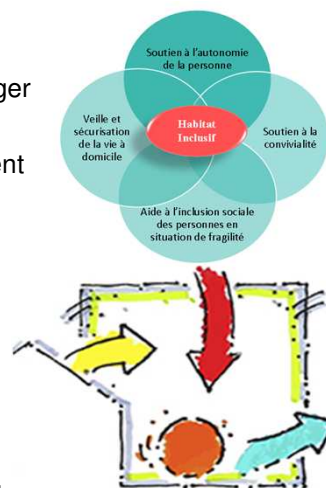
ger

ent

Soutien à l'autonomie de la personne

Veille et sécurisation de la vie à domicile

Habitat Inclusif

Soutien à la convivialité

Aide à l'inclusion sociale des personnes en situation de fragilité